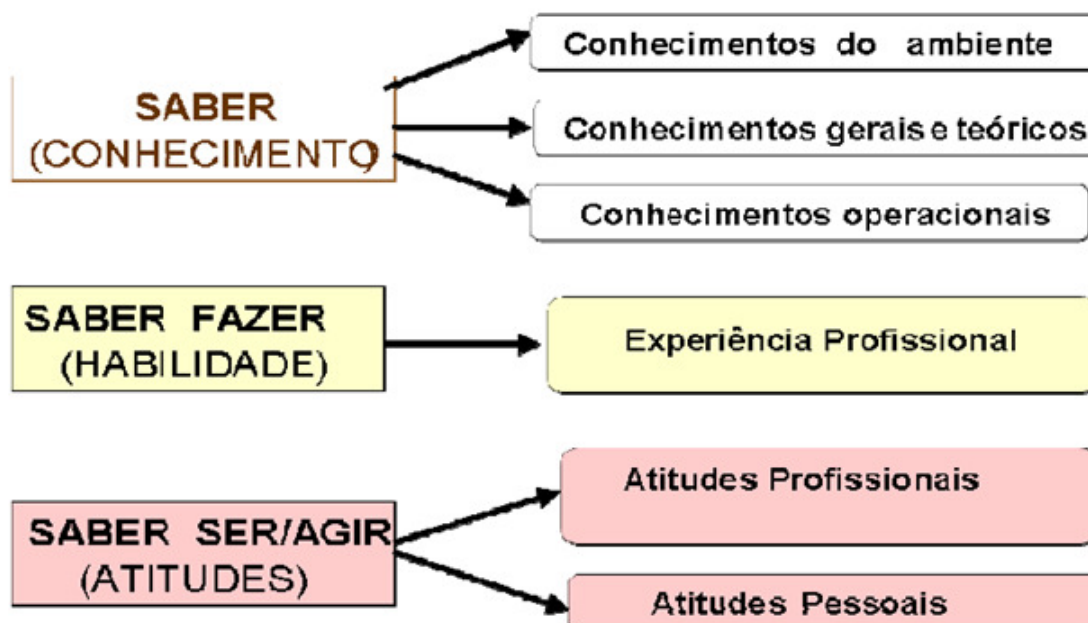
SABER
(CONHECIMENTO)

Conhecimentos do ambiente

Conhecimentos gerais e teóricos

Conhecimentos operacionais

SABER FAZER
(HABILIDADE)

Experiência Profissional

SABER SER/AGIR
(ATITUDES)

Atitudes Profissionais

Atitudes Pessoais